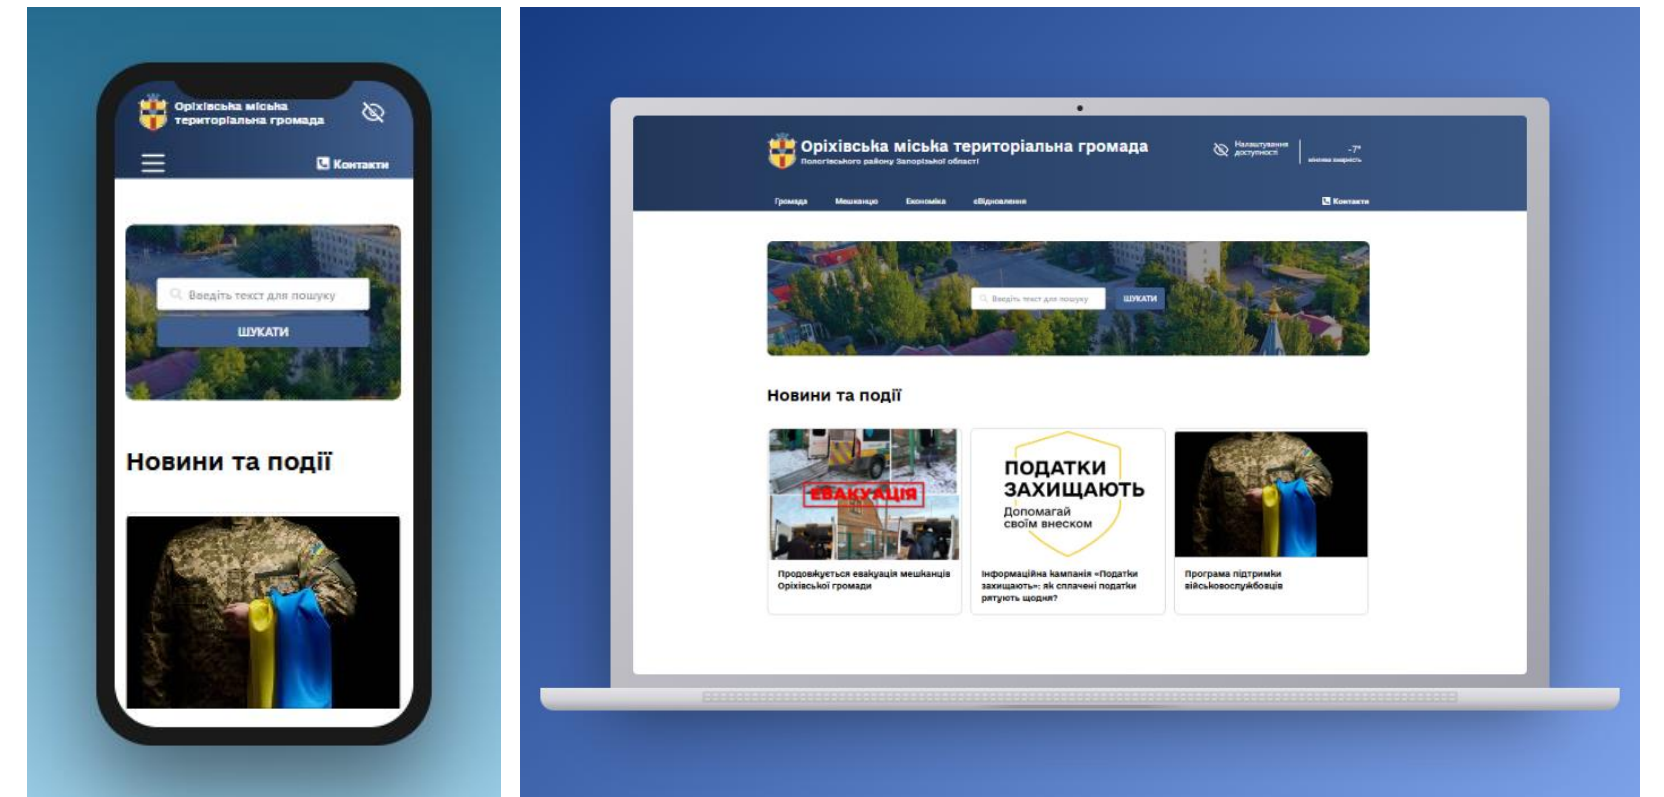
Оріхівська міська територіальна громада

Контакти

Введіть текст для пошуку

ШУКАТИ

Новини та події

Оріхівська міська територіальна громада
Пологівського району Запорізької області

Налаштування доступності

-7°

Громада Мешканцю Економіка єВідновлення

Контакти

Введіть текст для пошуку

ШУКАТИ

Новини та події

ЕВАКУАЦІЯ

Продовжується евакуація мешканців Оріхівської громади

ПОДАТКИ ЗАХИЩАЮТЬ
Допомагай своїм внеском

Інформаційна кампанія «Податки захищають»: як сплачені податки рятують щодня?

Програма підтримки військовослужбовців